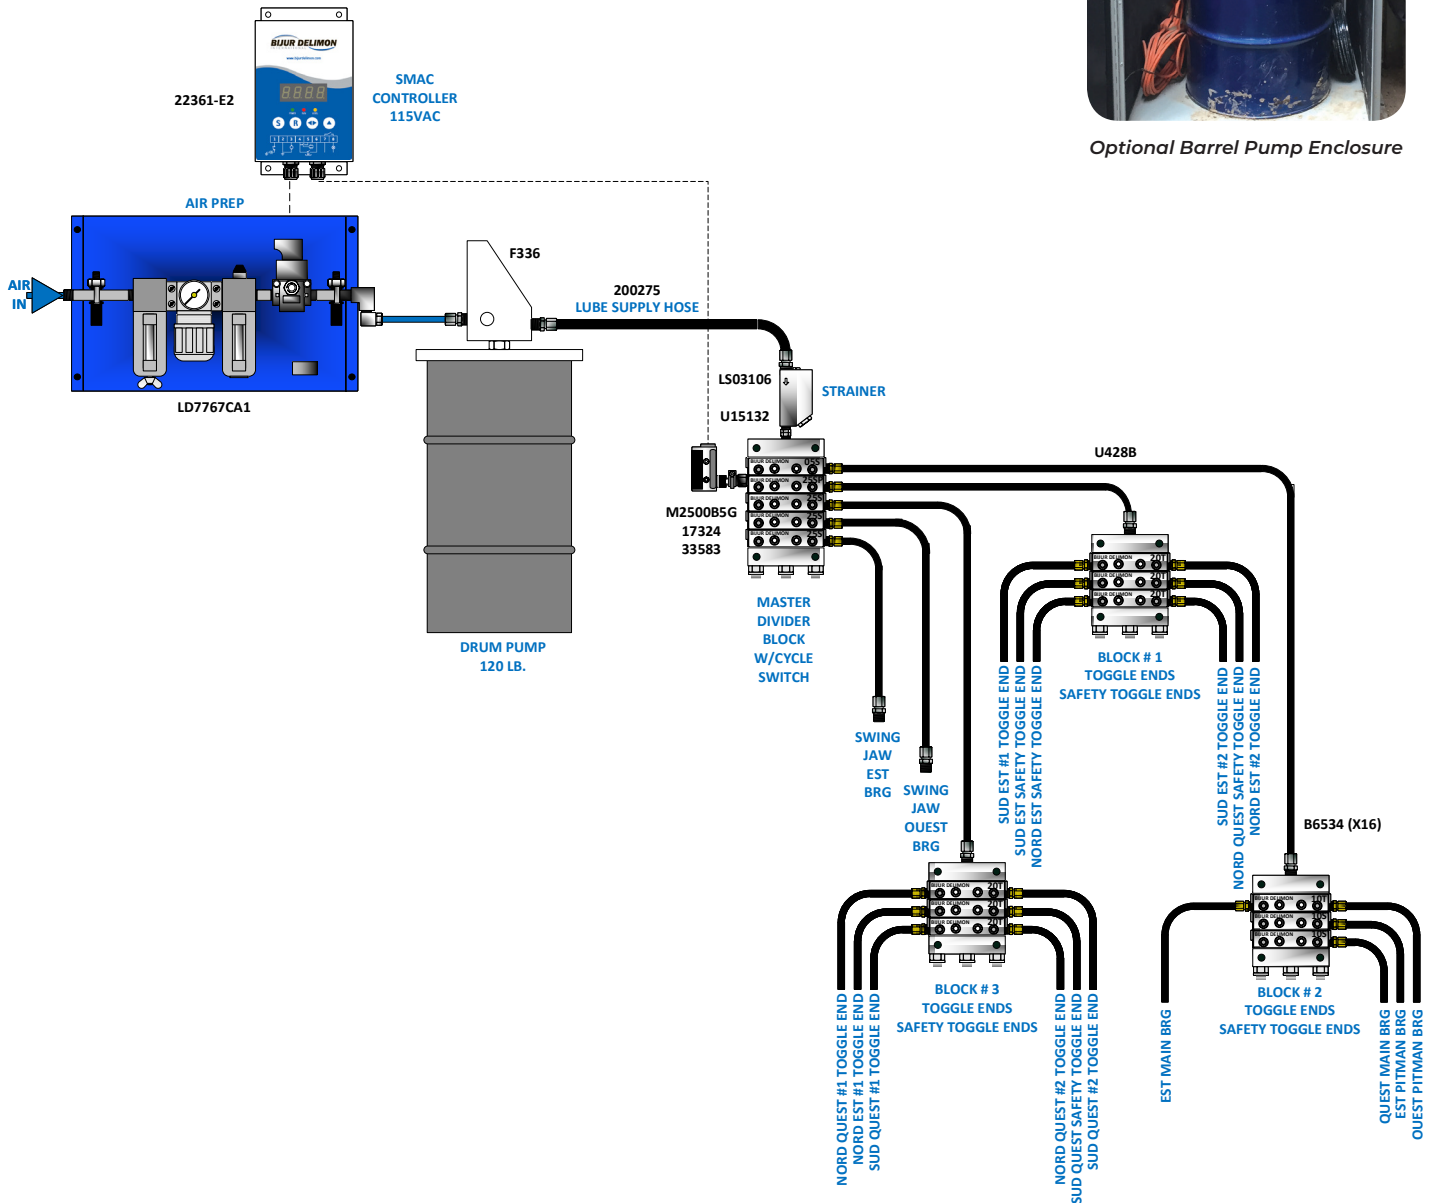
Optional Barrel Pump Enclosure

BIJUR DELIMON

22361-E2

SMAC CONTROLLER 115VAC

AIR PREP

AIR IN

LD7767CA1

F336

200275
LUBE SUPPLY HOSE

DRUM PUMP 120 LB.

LS03106

STRAINER

U15132

U428B

M2500B5G
17324
33583

MASTER DIVIDER BLOCK W/CYCLE SWITCH

SWING JAW EST BRG

SWING JAW OUEST BRG

SUD EST #1 TOGGLE END
SUD EST SAFETY TOGGLE END
NORD EST SAFETY TOGGLE END

BLOCK # 1
TOGGLE ENDS
SAFETY TOGGLE ENDS

SUD EST #2 TOGGLE END
NORD QUEST SAFETY TOGGLE END
NORD EST #2 TOGGLE END

B6534 (X16)

NORD QUEST #1 TOGGLE END
NORD EST #1 TOGGLE END
SUD QUEST #1 TOGGLE END

BLOCK # 3
TOGGLE ENDS
SAFETY TOGGLE ENDS

NORD QUEST #2 TOGGLE END
SUD QUEST SAFETY TOGGLE END
SUD QUEST #2 TOGGLE END

EST MAIN BRG

BLOCK # 2
TOGGLE ENDS
SAFETY TOGGLE ENDS

QUEST MAIN BRG
EST PITMAN BRG
OUEST PITMAN BRG